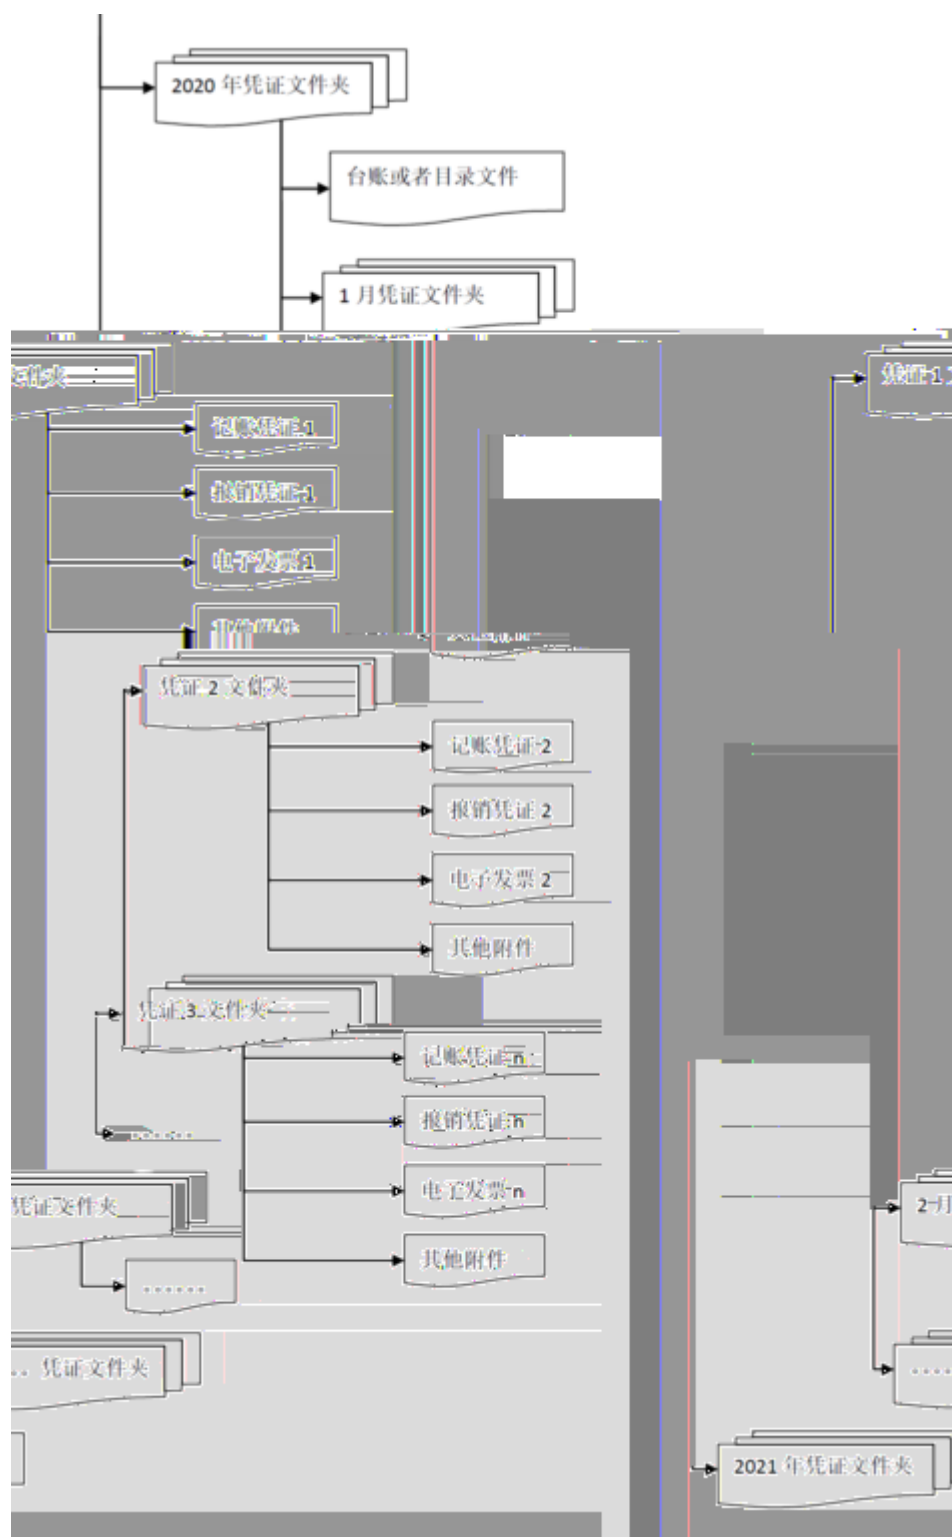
2020 年凭证文件夹

台账或者目录文件

1 月凭证文件夹

证文件夹

凭证 1 文

记账凭证 1

报销凭证 1

电子发票 1

其他附件

凭证 2 文件夹

记账凭证 2

报销凭证 2

电子发票 2

其他附件

凭证 3 文件夹

记账凭证 n

报销凭证 n

电子发票 n

其他附件

……

凭证文件夹

……

… 凭证文件夹

2 月

……

2021 年凭证文件夹